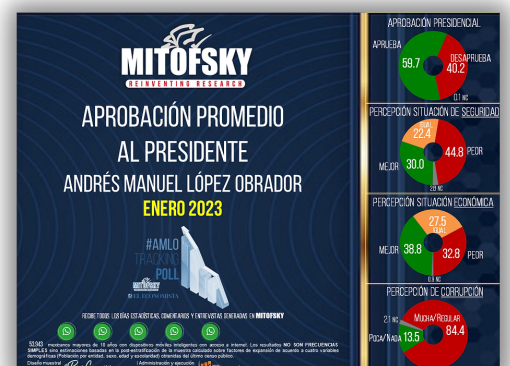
MITOFSKY
REINVENTING RESEARCH

APROBACIÓN PROMEDIO AL PRESIDENTE
ANDRÉS MANUEL LÓPEZ OBRADOR
ENERO 2023

#AMLO TRACKING POLL
EL ECONOMISTA

RECIBE TODOS LOS DÍAS ESTADÍSTICAS, COMENTARIOS Y ENTREVISTAS GENERADAS EN MITOFSKY

53,943 mexicanos mayores de 18 años con dispositivos móviles inteligentes con acceso a internet. Los resultados NO SON FRECUENCIAS SIMPLES sino estimaciones basadas en la post-estratificación de la muestra calculado sobre factores de expansión de acuerdo a cuatro variables demográficas (Población por entidad, sexo, edad y escolaridad) obtenidas del último censo público.

Diseño muestral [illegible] | Administración y ejecución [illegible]

APROBACIÓN PRESIDENCIAL
APRUEBA 59.7
DESAPRUEBA 40.2
0.1 NC

PERCEPCIÓN SITUACIÓN DE SEGURIDAD
IGUAL 22.4
MEJOR 30.0
PEOR 44.8
2.8 NC

PERCEPCIÓN SITUACIÓN ECONÓMICA
27.5 IGUAL
MEJOR 38.8
32.8 PEOR
0.9 NC

PERCEPCIÓN DE CORRUPCIÓN
2.1 NC
MUCHA/REGULAR 84.4
POCA/NADA 13.5